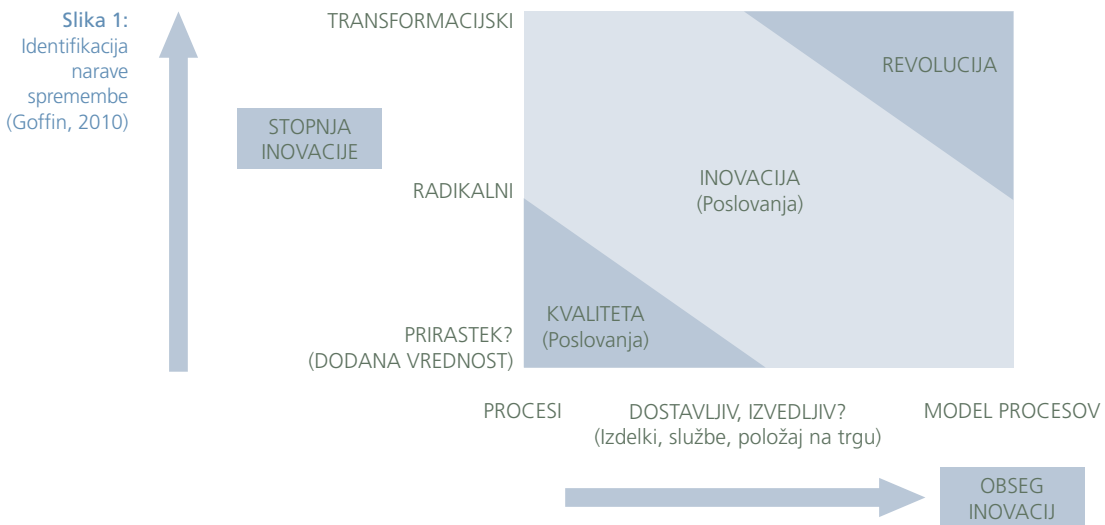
Slika 1: Identifikacija narave spremembe (Goffin, 2010)

STOPNJA INOVACIJE

TRANSFORMACIJSKI

RADIKALNI

PRIRASTEK? (DODANA VREDNOST)

REVOLUCIJA

INOVACIJA (Poslovanja)

KVALITETA (Poslovanja)

PROCESI

DOSTAVLJIV, IZVEDLJIV? (Izdelki, službe, položaj na trgu)

MODEL PROCESOV

OBSEG INOVACIJ